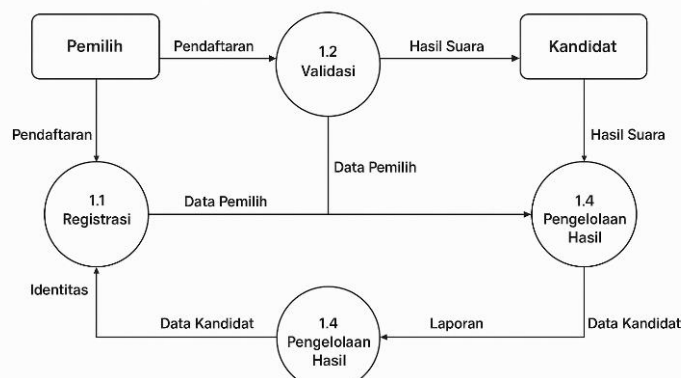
Pemilih

Pendaftaran

1.2
Validasi

Hasil Suara

Kandidat

Pendaftaran

Hasil Suara

Data Pemilih

1.1
Registrasi

Data Pemilih

1.4
Pengelolaan
Hasil

Identitas

Data Kandidat

1.4
Pengelolaan
Hasil

Laporan

Data Kandidat